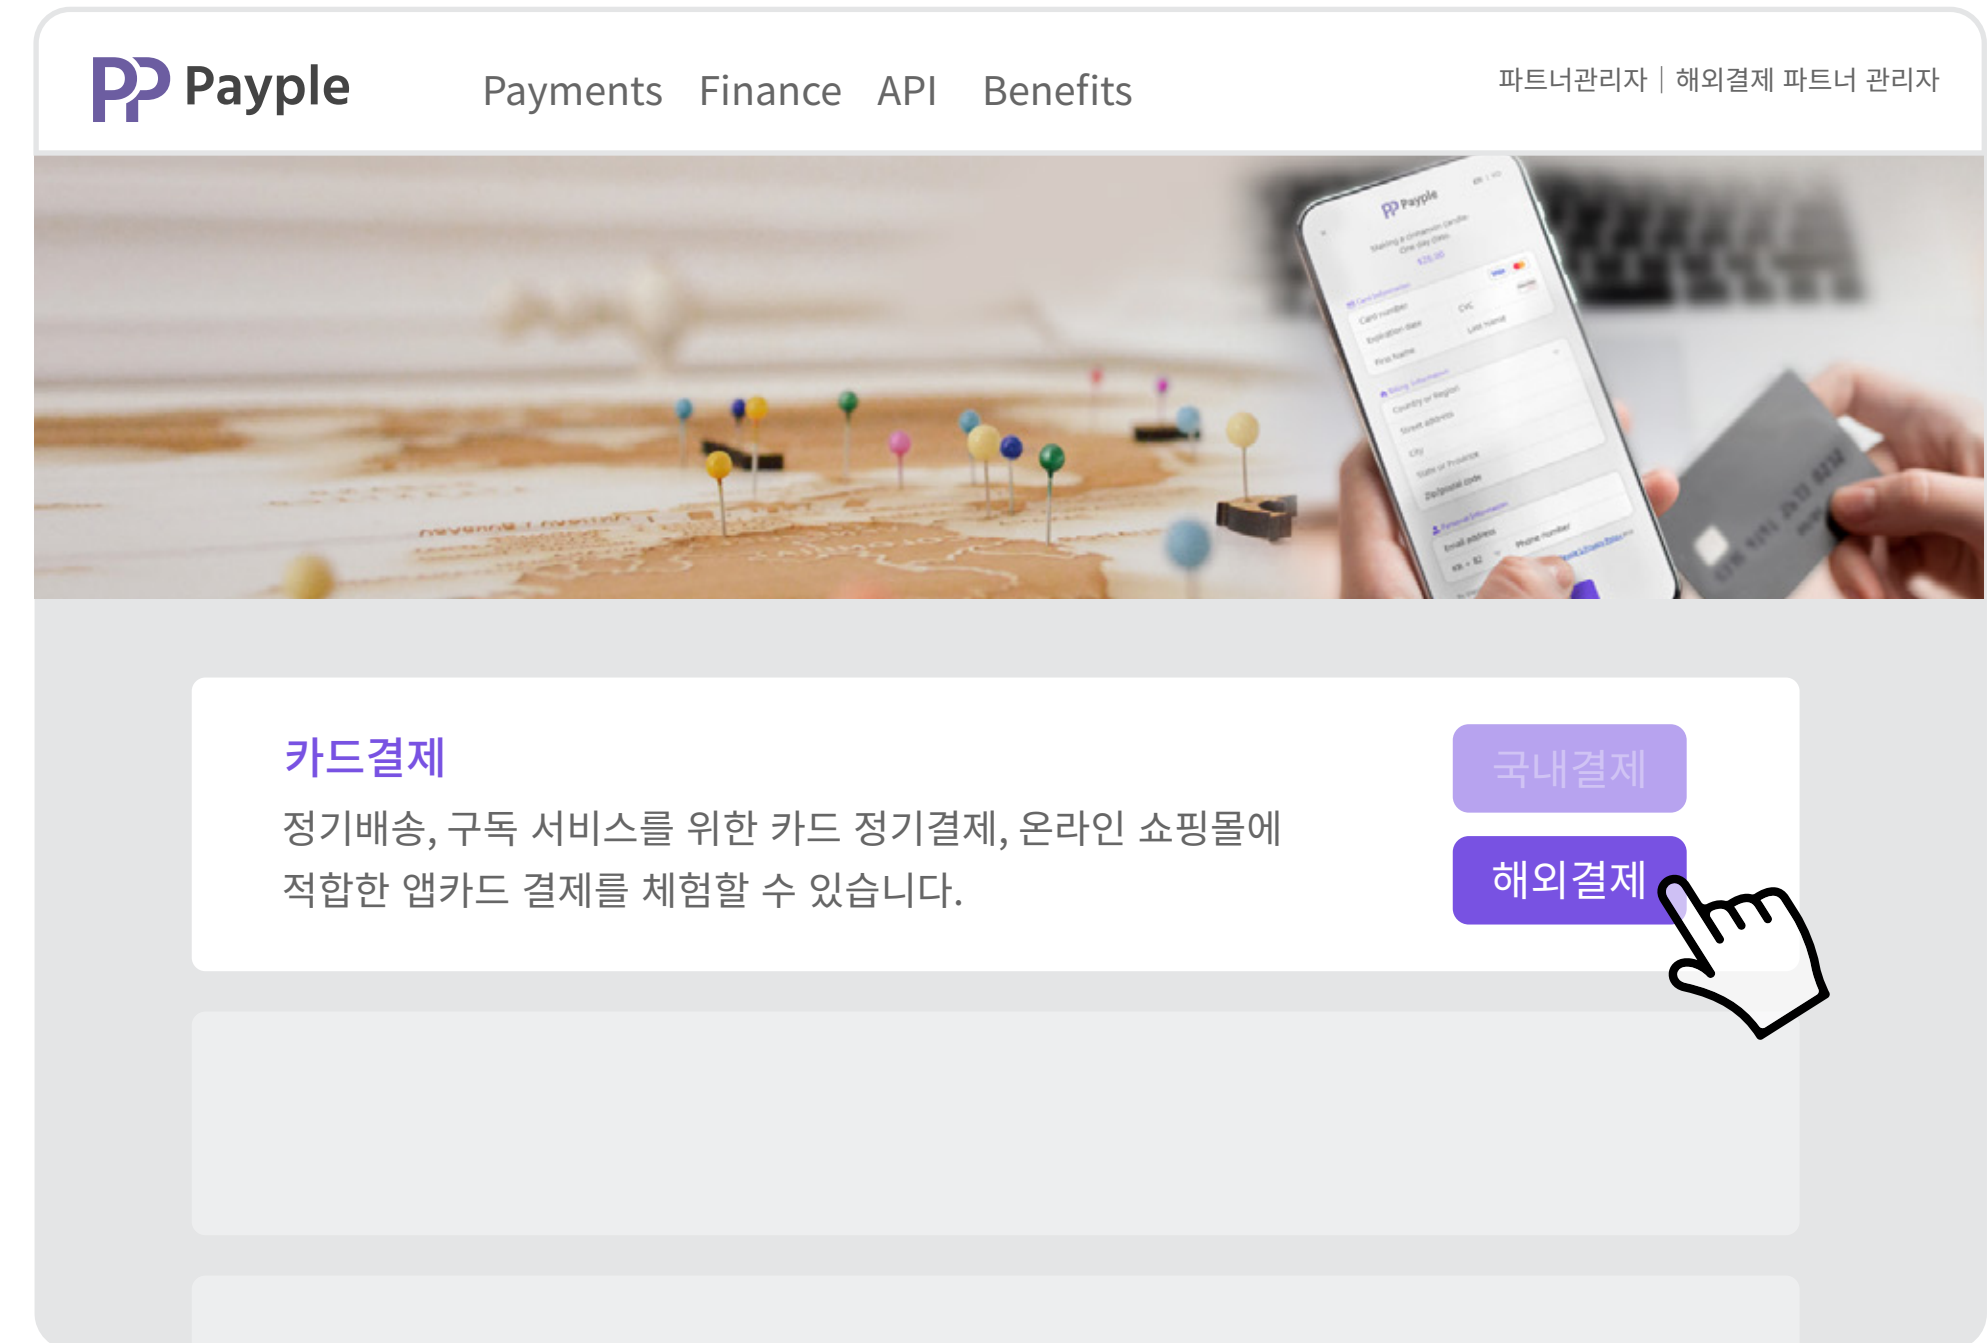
Payple

Payments Finance API Benefits

파트너관리자 | 해외결제 파트너 관리자

카드결제

정기배송, 구독 서비스를 위한 카드 정기결제, 온라인 쇼핑몰에 적합한 앱카드 결제를 체험할 수 있습니다.

국내결제

해외결제